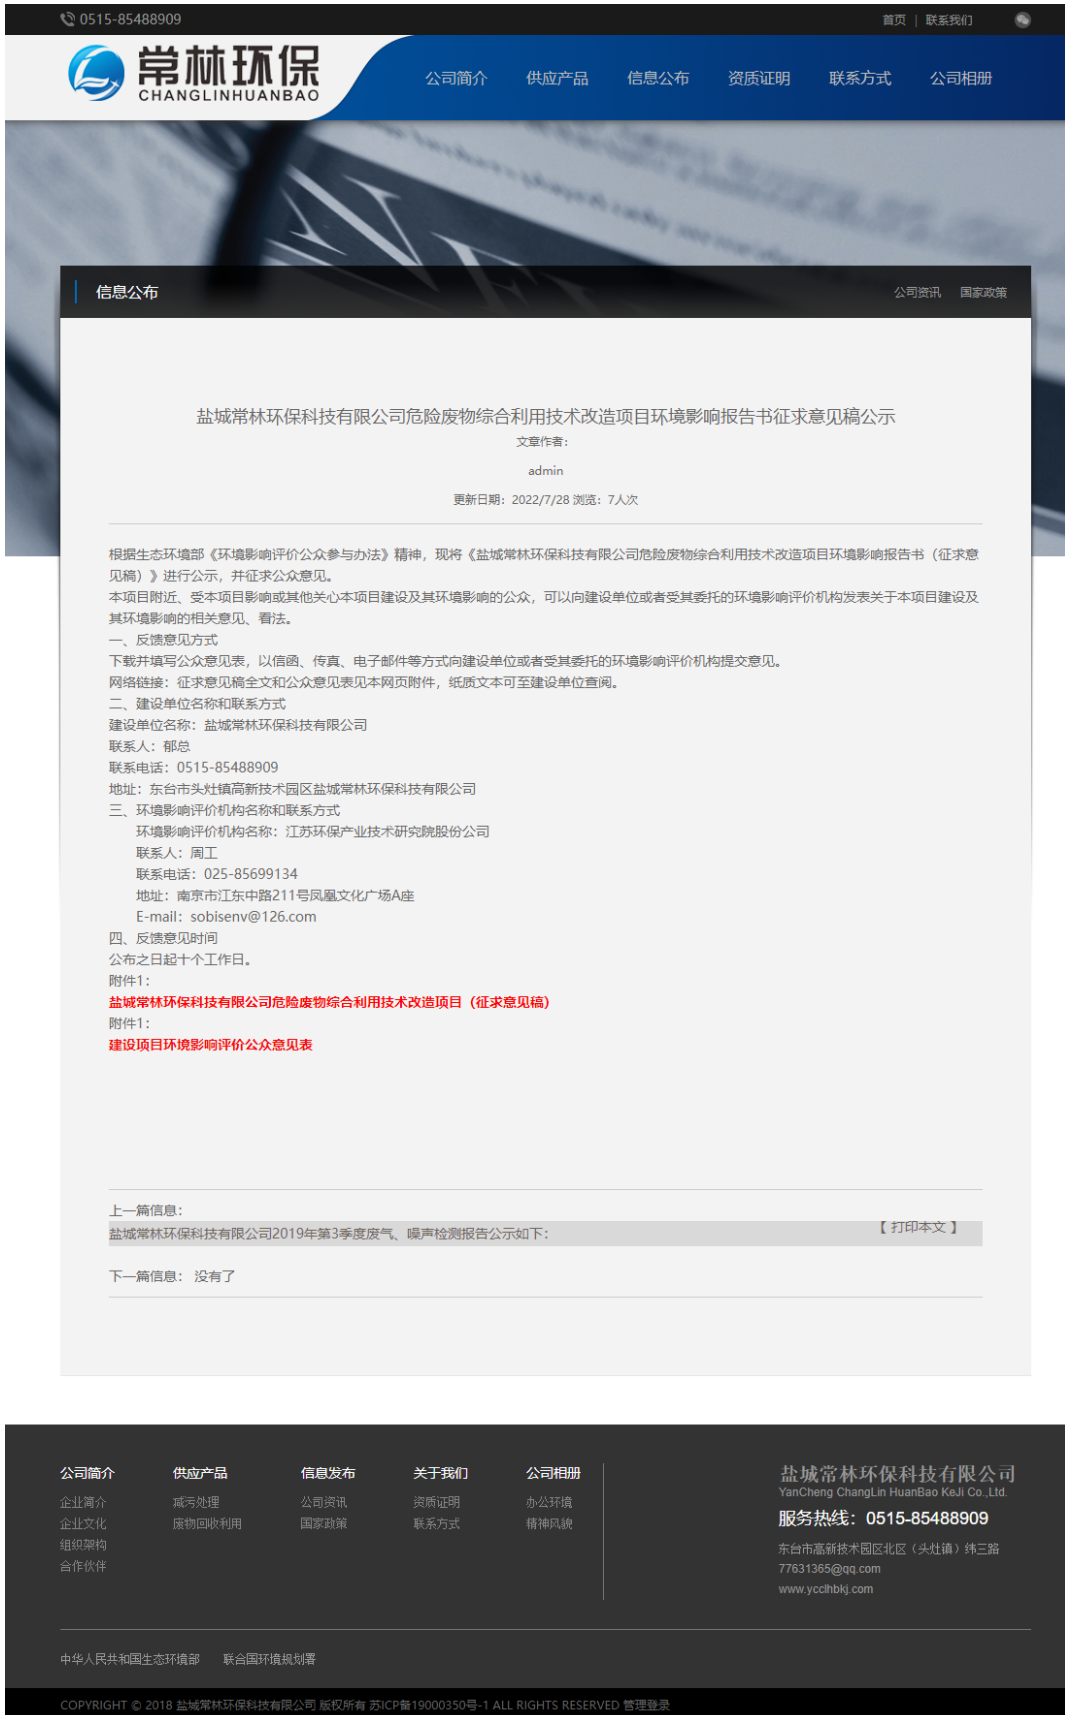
0515-85488909

首页 | 联系我们

常林环保
CHANGLINHUANBAO

公司简介 供应产品 信息公布 资质证明 联系方式 公司相册

信息公布

公司资讯 国家政策

盐城常林环保科技有限公司危险废物综合利用技术改造项目环境影响报告书征求意见稿公示

文章作者：

admin

更新日期：2022/7/28 浏览：7人次

根据生态环境部《环境影响评价公众参与办法》精神，现将《盐城常林环保科技有限公司危险废物综合利用技术改造项目环境影响报告书（征求意见稿）》进行公示，并征求公众意见。
本项目附近、受本项目影响或其他关心本项目建设及其环境影响的公众，可以向建设单位或者受其委托的环境影响评价机构发表关于本项目建设及其环境影响的相关意见、看法。
一、反馈意见方式
下载并填写公众意见表，以信函、传真、电子邮件等方式向建设单位或者受其委托的环境影响评价机构提交意见。
网络链接：征求意见稿全文和公众意见表见本网页附件，纸质文本可至建设单位查阅。
二、建设单位名称和联系方式
建设单位名称：盐城常林环保科技有限公司
联系人：郁总
联系电话：0515-85488909
地址：东台市头灶镇高新技术园区盐城常林环保科技有限公司
三、环境影响评价机构名称和联系方式
环境影响评价机构名称：江苏环保产业技术研究院股份公司
联系人：周工
联系电话：025-85699134
地址：南京市江东中路211号凤凰文化广场A座
E-mail：sobisenv@126.com
四、反馈意见时间
公布之日起十个工作日。
附件1：
盐城常林环保科技有限公司危险废物综合利用技术改造项目（征求意见稿）
附件1：
建设项目环境影响评价公众意见表

上一篇信息：
盐城常林环保科技有限公司2019年第3季度废气、噪声检测报告公示如下：
【打印本文】

下一篇信息：没有了

公司简介
企业简介
企业文化
组织架构
合作伙伴

供应产品
减污处理
废物回收利用

信息发布
公司资讯
国家政策

关于我们
资质证明
联系方式

公司相册
办公环境
精神风貌

盐城常林环保科技有限公司
YanCheng ChangLin HuanBao KeJi Co.,Ltd.
服务热线：0515-85488909
东台市高新技术园区北区（头灶镇）纬三路
77631365@qq.com
www.ycclhbkj.com

中华人民共和国生态环境部 联合国环境规划署

COPYRIGHT © 2018 盐城常林环保科技有限公司 版权所有 苏ICP备19000350号-1 ALL RIGHTS RESERVED 管理登录